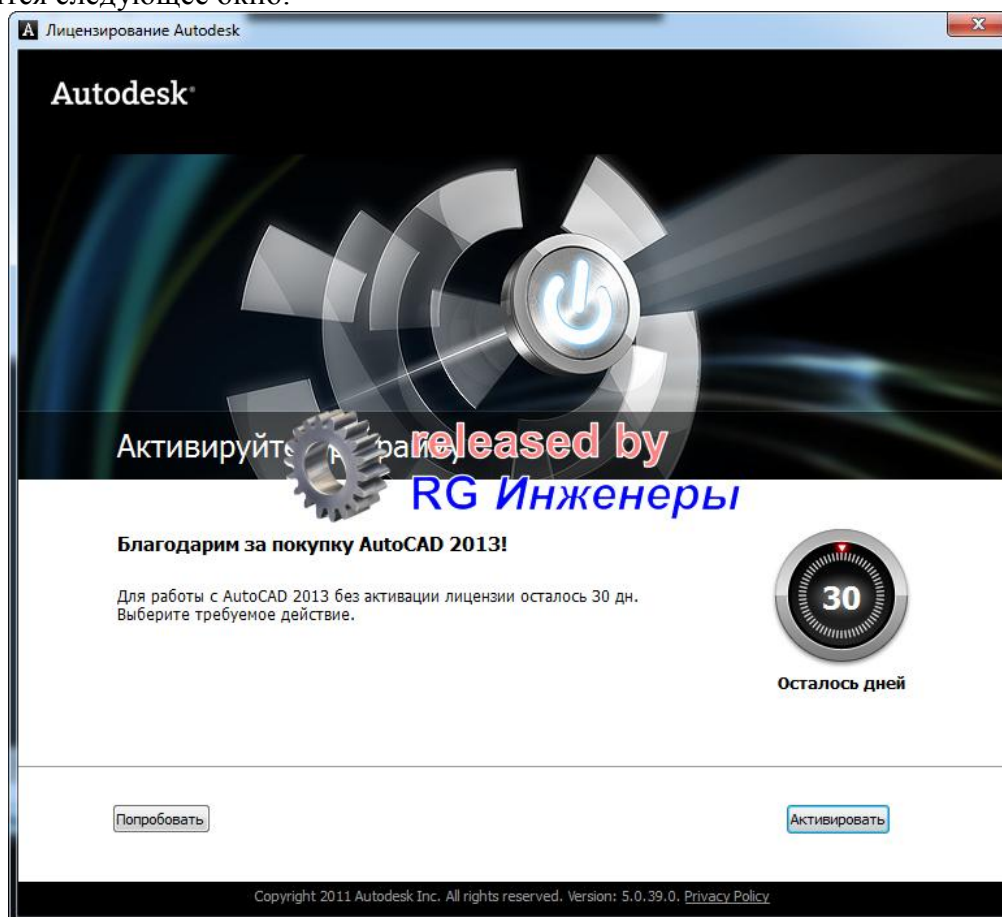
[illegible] следующее окно.

Лицензирование Autodesk

Autodesk

Активируйт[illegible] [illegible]рамм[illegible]

released by
RG Инженеры

Благодарим за покупку AutoCAD 2013!

Для работы с AutoCAD 2013 без активации лицензии осталось 30 дн.
Выберите требуемое действие.

30

Осталось дней

Попробовать

Активировать

Copyright 2011 Autodesk Inc. All rights reserved. Version: 5.0.39.0. Privacy Policy